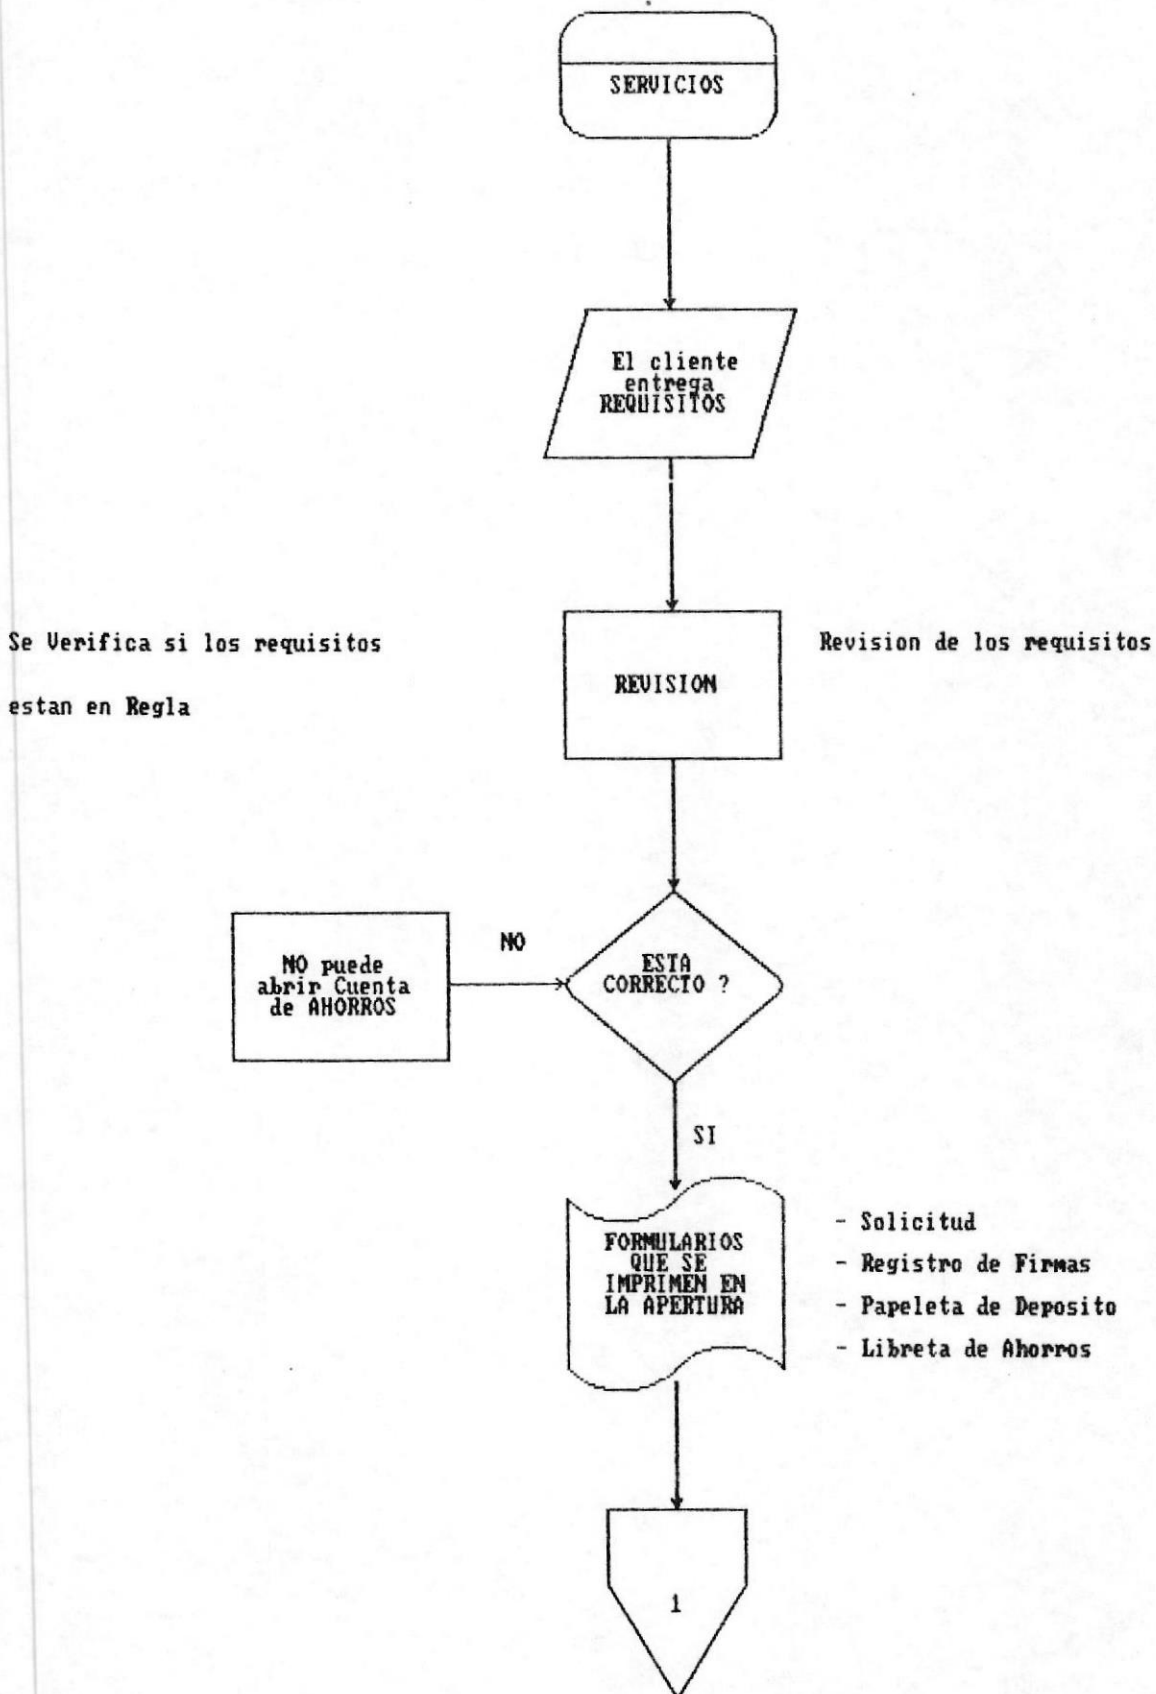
SERVICIOS

El cliente entrega REQUISITOS

Se Verifica si los requisitos estan en Regla

REVISION

Revision de los requisitos

NO puede abrir Cuenta de AHORROS

NO

ESTA CORRECTO ?

SI

FORMULARIOS QUE SE IMPRIMEN EN LA APERTURA

- Solicitud
- Registro de Firmas
- Papeleta de Deposito
- Libreta de Ahorros

1